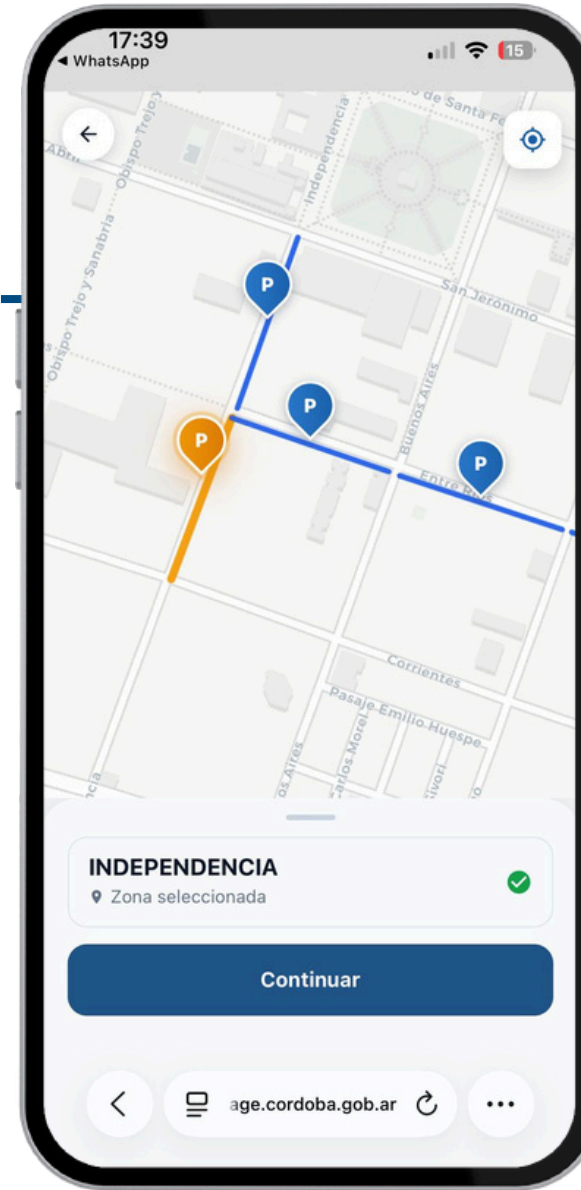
17:39
◂ WhatsApp
15

de Santa Fe
Independencia
Obispo Trejo
Obispo Trejo y Sanabria
Abril
San Jerónimo
Buenos Aires
Entre Ríos
P
P
P
P
Corrientes
Pasaje Emilio Huespe
Carlos Morel
Buenos Aires
Rivori
cia

INDEPENDENCIA
Zona seleccionada

Continuar

age.cordoba.gob.ar